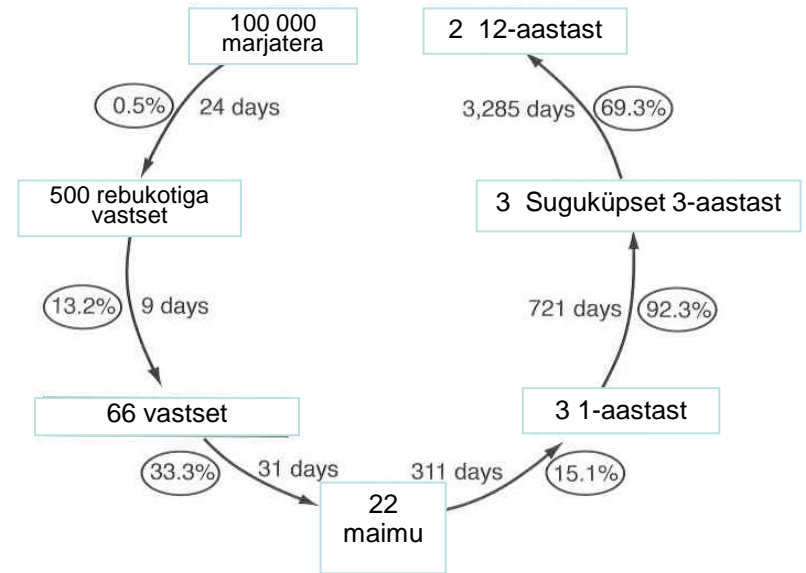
100 000
marjatera

0.5%
24 days

500 rebukotiga
vastset

13.2%
9 days

66 vastset

33.3%
31 days

22
maimu

311 days
15.1%

3 1-aastast

721 days
92.3%

3 Suguküpset 3-aastast

3,285 days
69.3%

2 12-aastast